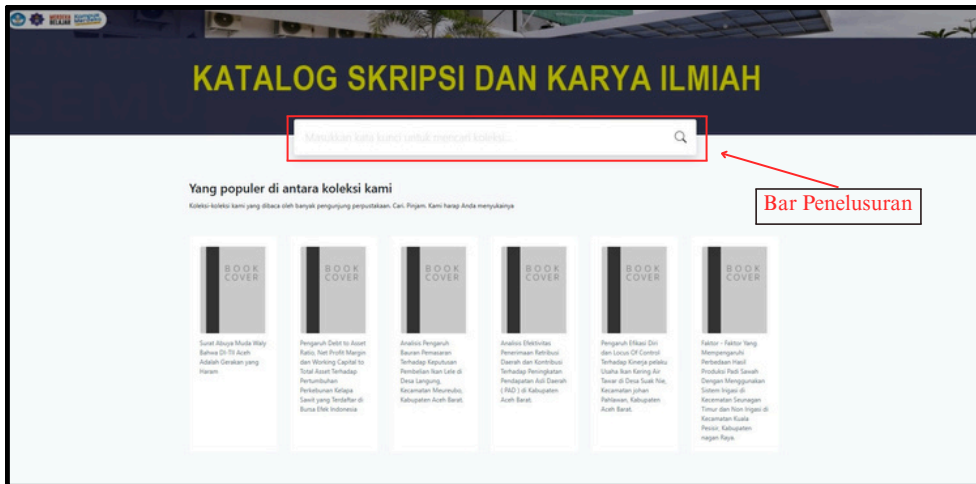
KATALOG SKRIPSI DAN KARYA ILMIAH

Masukkan kata kunci untuk mencari koleksi...

Bar Penelusuran

Yang populer di antara koleksi kami

Koleksi-koleksi kami yang dibaca oleh banyak pengunjung perpustakaan. Cari. Pinjam. Kami harap Anda menyukainya

BOOK COVER

Surat Abuya Muda Waly Bahwa DI-TII Aceh Adalah Gerakan yang Haram

BOOK COVER

Pengaruh Debt to Asset Ratio, Net Profit Margin dan Working Capital to Total Asset Terhadap Pertumbuhan Perkebunan Kelapa Sawit yang Terdaftar di Bursa Efek Indonesia

BOOK COVER

Analisis Pengaruh Bauran Pemasaran Terhadap Keputusan Pembelian Ikan Lele di Desa Langung, Kecamatan Meureubo, Kabupaten Aceh Barat.

BOOK COVER

Analisis Efektivitas Penerimaan Retribusi Daerah dan Kontribusi Terhadap Peningkatan Pendapatan Asli Daerah ( PAD ) di Kabupaten Aceh Barat.

BOOK COVER

Pengaruh Efikasi Diri dan Locus Of Control Terhadap Kinerja pelaku Usaha Ikan Kering Air Tawar di Desa Suak Nie, Kecamatan Johan Pahlawan, Kabupaten Aceh Barat.

BOOK COVER

Faktor - Faktor Yang Mempengaruhi Perbedaan Hasil Produksi Padi Sawah Dengan Menggunakan Sistem Irigasi di Kecamatan Seunagan Timur dan Non Irigasi di Kecamatan Kuala Pesisir, Kabupaten nagan Raya.